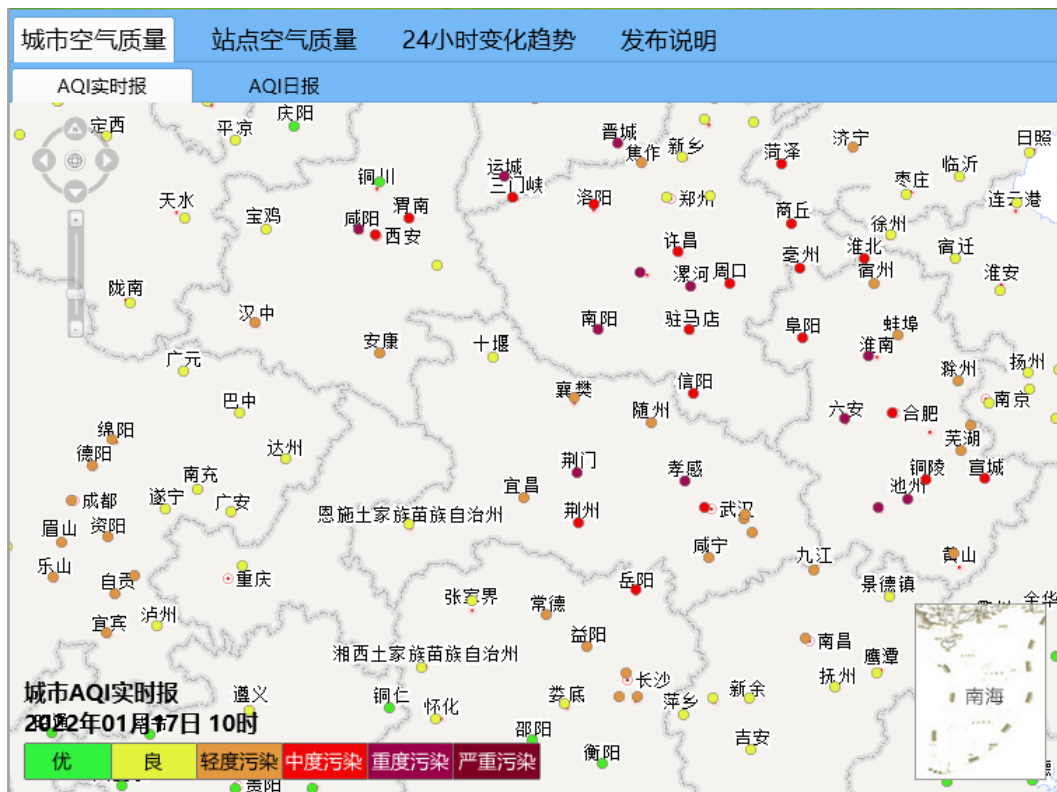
城市空气质量 站点空气质量 24小时变化趋势 发布说明

AQI实时报 AQI日报

定西 平凉 庆阳 晋城 新乡 菏泽 济宁 日照
焦作 临沂
天水 铜川 运城 枣庄
宝鸡 咸阳 渭南 三门峡 洛阳 郑州 商丘 徐州 连云港
西安 许昌 亳州 淮北 宿迁
漯河 周口 宿州 淮安
陇南 汉中 南阳 驻马店 阜阳 蚌埠
安康 十堰 淮南 扬州
广元 信阳 滁州
襄樊 六安 合肥 南京
巴中 随州 芜湖
绵阳
德阳 达州 荆门 孝感 铜陵 宣城
南充 池州
成都 遂宁 广安 宜昌 武汉
眉山 资阳 恩施土家族苗族自治州 荆州
乐山 咸宁 九江 黄山
自贡 重庆 岳阳 景德镇
泸州 张家界 常德
宜宾 益阳 南昌
湘西土家族苗族自治州 鹰潭
抚州
城市AQI实时报 遵义 长沙
铜仁 怀化 娄底 萍乡 新余
2022年01月17日 10时
邵阳 吉安
衡阳
贵阳

南海

优 良 轻度污染 中度污染 重度污染 严重污染